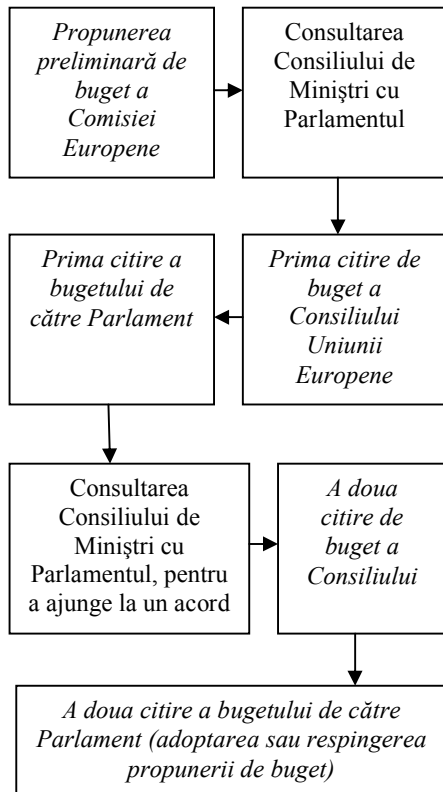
Propunerea preliminară de buget a Comisiei Europene

Consultarea Consiliului de Miniştri cu Parlamentul

Prima citire de buget a Consiliului Uniunii Europene

Prima citire a bugetului de către Parlament

Consultarea Consiliului de Miniştri cu Parlamentul, pentru a ajunge la un acord

A doua citire de buget a Consiliului

A doua citire a bugetului de către Parlament (adoptarea sau respingerea propunerii de buget)